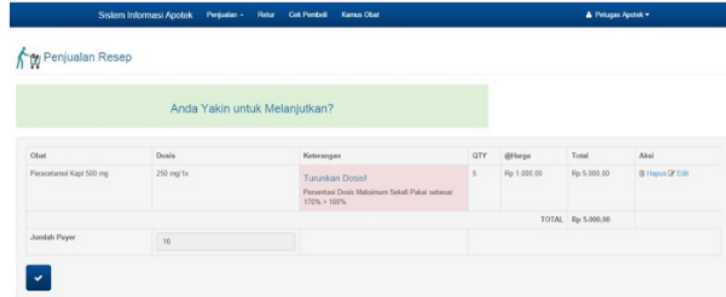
Sistem Informasi Apotek Penjualan ▾ Retur Cek Pembeli Kamus Obat

Petugas Apotek ▾

Penjualan Resep

Anda Yakin untuk Melanjutkan?

| Obat | Dosis | Keterangan | QTY | @Harga | Total | Aksi |
|---|---|---|---|---|---|---|
| Paracetamol Kapl 500 mg | 250 mg/1x | Turunkan Dosis! Persentasi Dosis Maksimum Sekali Pakai sebesar 170% > 100% | 5 | Rp 1.000,00 | Rp 5.000,00 | Hapus Edit |
| | | | | TOTAL | Rp 5.000,00 | |

Jumlah Puyer 10